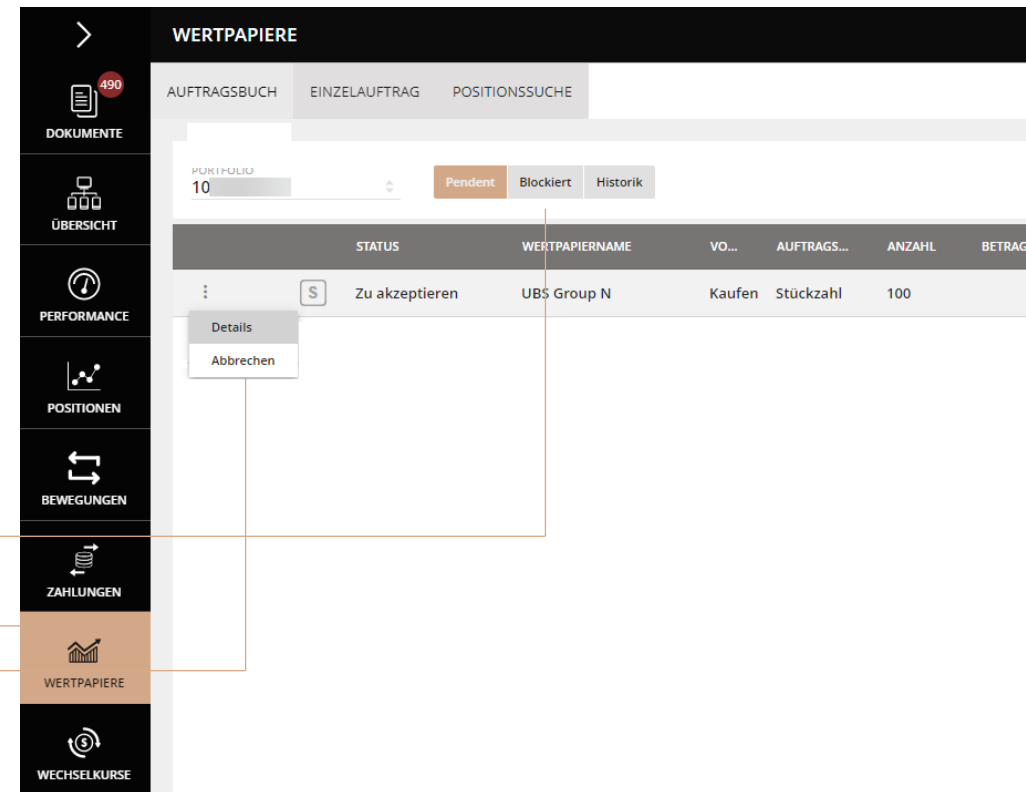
490
DOKUMENTE
ÜBERSICHT
PERFORMANCE
POSITIONEN
BEWEGUNGEN
ZAHLUNGEN
WERTPAPIERE
WECHSELKURSE

WERTPAPIERE

AUFTRAGSBUCH EINZELAUFTRAG POSITIONSSUCHE

PORTFOLIO
10

Pendent Blockiert Historik

| | | STATUS | WERTPAPIERNAME | VO... | AUFTRAGS... | ANZAHL | BETRAG |
|---|---|---|---|---|---|---|---|
| ⋮ | S | Zu akzeptieren | UBS Group N | Kaufen | Stückzahl | 100 | |

Details
Abbrechen